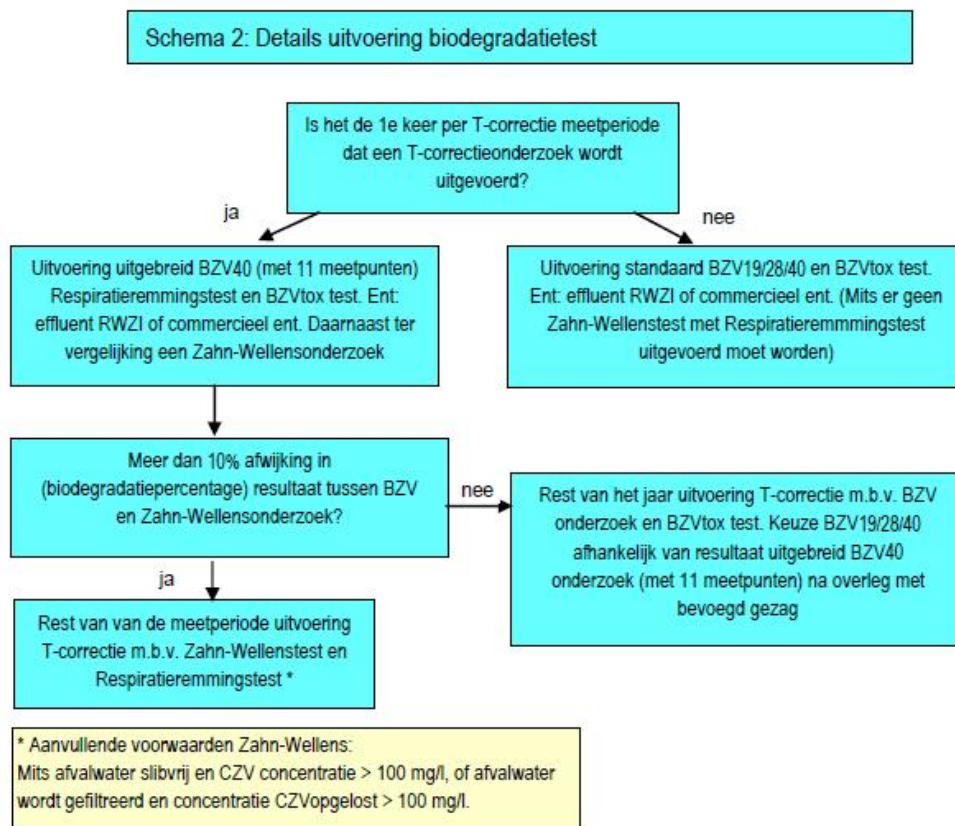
Schema 2: Details uitvoering biodegradatietest

Is het de 1e keer per T-correctie meetperiode dat een T-correctieonderzoek wordt uitgevoerd?

ja

nee

Uitvoering uitgebreid BZV40 (met 11 meetpunten) Respiratieremmingstest en BZVtox test. Ent: effluent RWZI of commercieel ent. Daarnaast ter vergelijking een Zahn-Wellensonderzoek

Uitvoering standaard BZV19/28/40 en BZVtox test. Ent: effluent RWZI of commercieel ent. (Mits er geen Zahn-Wellenstest met Respiratieremmmingstest uitgevoerd moet worden)

Meer dan 10% afwijking in (biodegradatiepercentage) resultaat tussen BZV en Zahn-Wellensonderzoek?

nee

Rest van het jaar uitvoering T-correctie m.b.v. BZV onderzoek en BZVtox test. Keuze BZV19/28/40 afhankelijk van resultaat uitgebreid BZV40 onderzoek (met 11 meetpunten) na overleg met bevoegd gezag

ja

Rest van van de meetperiode uitvoering T-correctie m.b.v. Zahn-Wellenstest en Respiratieremmingstest *

* Aanvullende voorwaarden Zahn-Wellens:
Mits afvalwater slibvrij en CZV concentratie > 100 mg/l, of afvalwater wordt gefiltreerd en concentratie CZVopgelost > 100 mg/l.